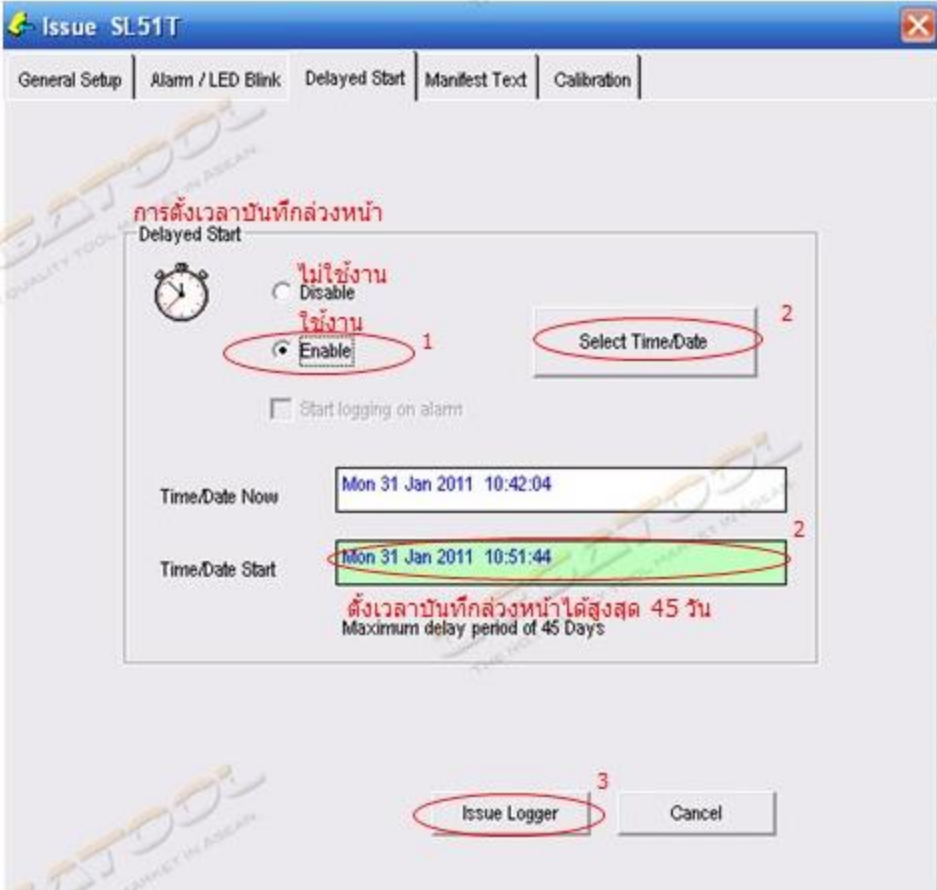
Issue SL51T

General Setup | Alarm / LED Blink | Delayed Start | Manifest Text | Calibration

การตั้งเวลาบันทึกล่วงหน้า
Delayed Start

ไม่ใช้งาน
Disable
ใช้งาน
Enable 1

Select Time/Date 2

Start logging on alarm

Time/Date Now Mon 31 Jan 2011 10:42:04

Time/Date Start Mon 31 Jan 2011 10:51:44 2

ตั้งเวลาบันทึกล่วงหน้าได้สูงสุด 45 วัน
Maximum delay period of 45 Days

3
Issue Logger Cancel

SATOOL QUALITY TOOL MARKET IN ASEAN